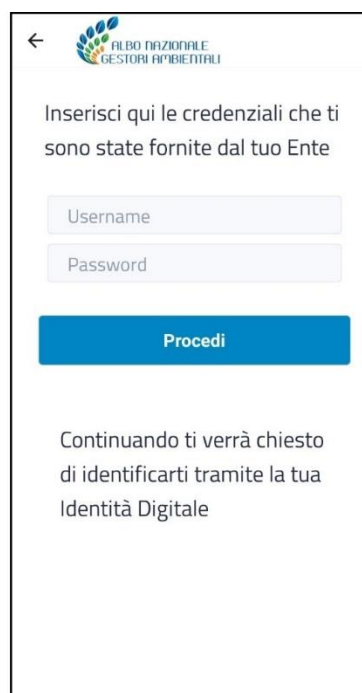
←
ALBO NAZIONALE
GESTORI AMBIENTALI

Inserisci qui le credenziali che ti sono state fornite dal tuo Ente

Username

Password

Procedi

Continuando ti verrà chiesto di identificarti tramite la tua Identità Digitale